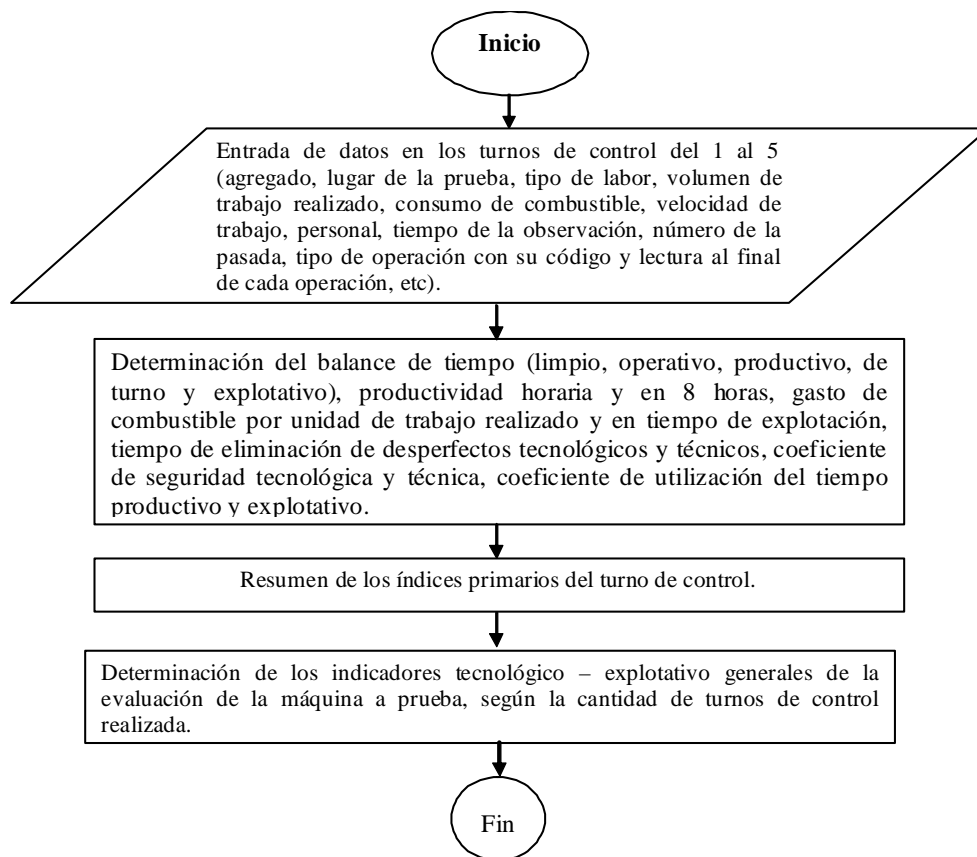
Inicio

Entrada de datos en los turnos de control del 1 al 5 (agregado, lugar de la prueba, tipo de labor, volumen de trabajo realizado, consumo de combustible, velocidad de trabajo, personal, tiempo de la observación, número de la pasada, tipo de operación con su código y lectura al final de cada operación, etc).

Determinación del balance de tiempo (limpio, operativo, productivo, de turno y explotativo), productividad horaria y en 8 horas, gasto de combustible por unidad de trabajo realizado y en tiempo de explotación, tiempo de eliminación de desperfectos tecnológicos y técnicos, coeficiente de seguridad tecnológica y técnica, coeficiente de utilización del tiempo productivo y explotativo.

Resumen de los índices primarios del turno de control.

Determinación de los indicadores tecnológico – explotativo generales de la evaluación de la máquina a prueba, según la cantidad de turnos de control realizada.

Fin